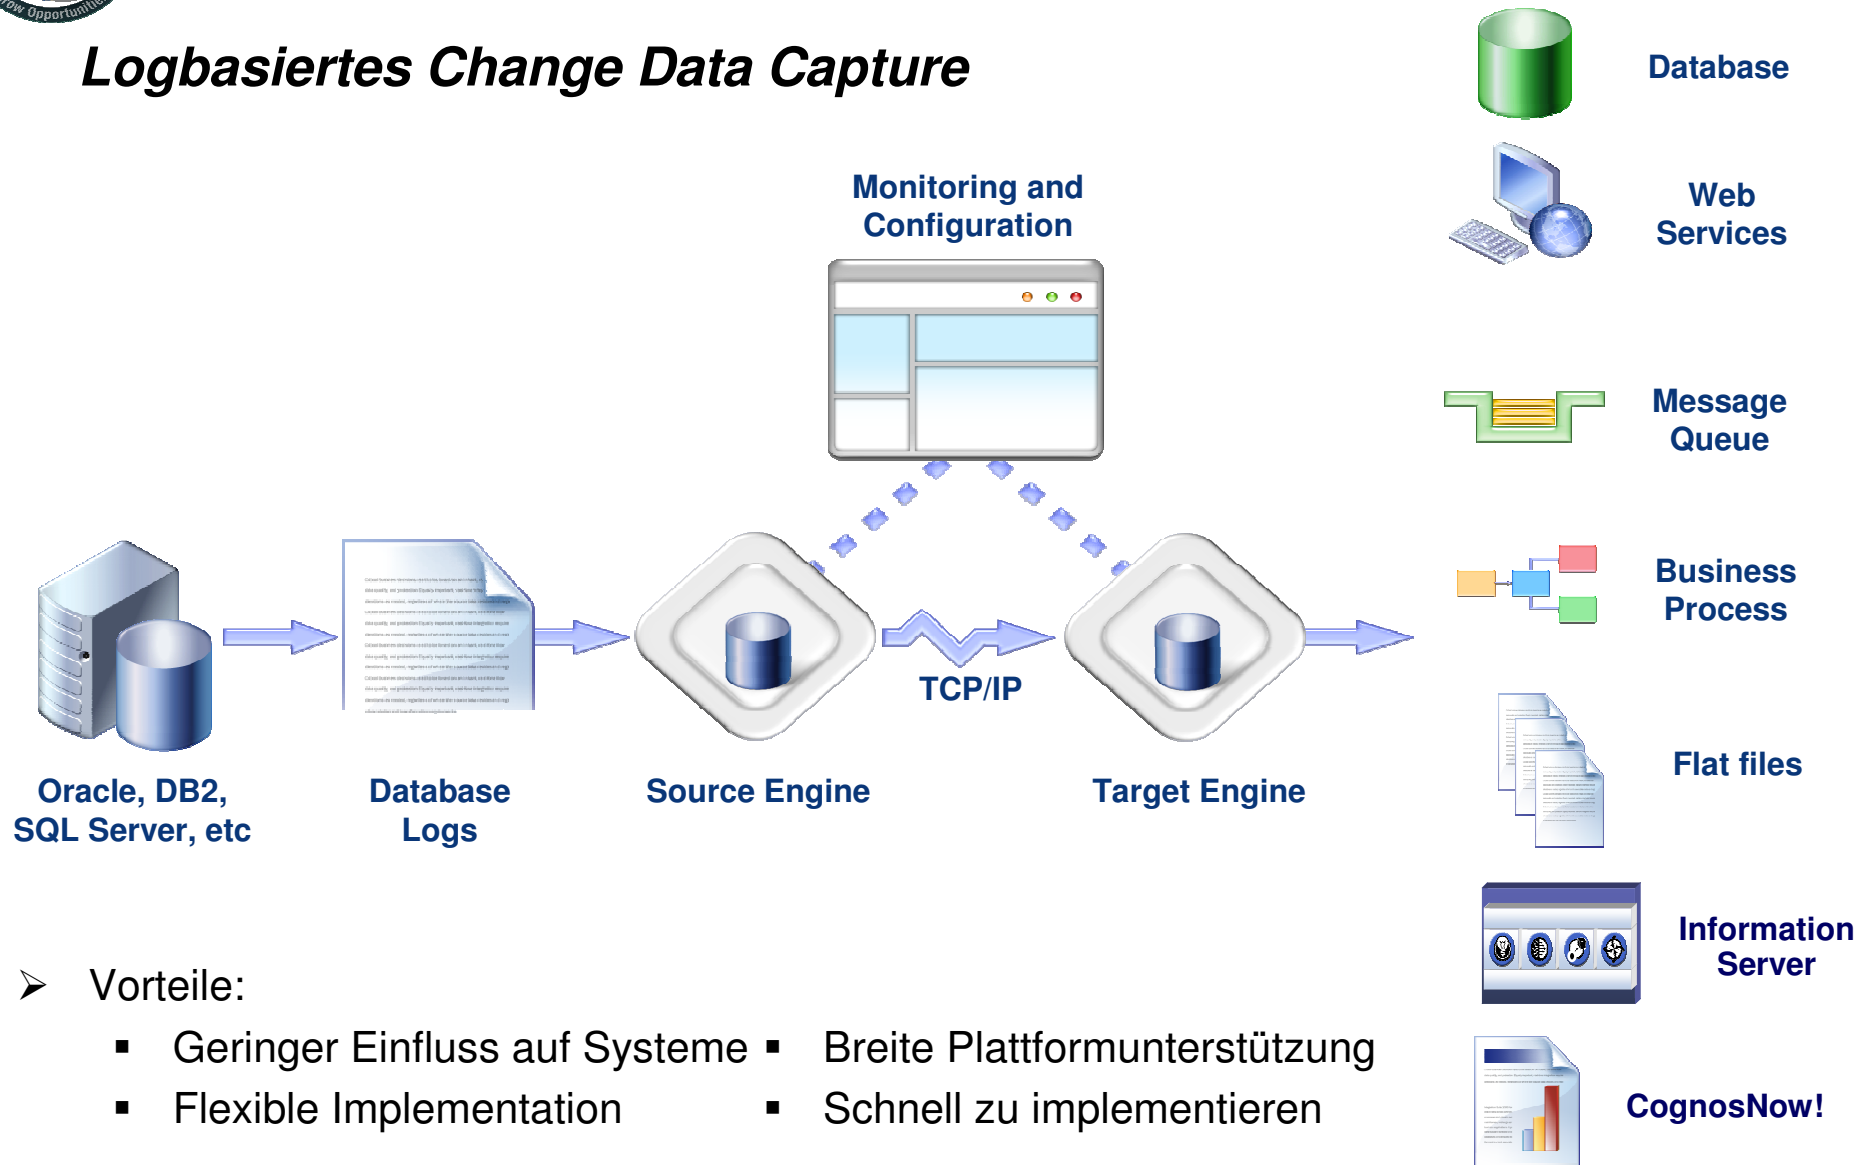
Logbasiertes Change Data Capture

Monitoring and Configuration

Oracle, DB2, SQL Server, etc

Database Logs

Source Engine

TCP/IP

Target Engine

Database

Web Services

Message Queue

Business Process

Flat files

Information Server

CognosNow!

➢ Vorteile:

▪ Geringer Einfluss auf Systeme
▪ Flexible Implementation

▪ Breite Plattformunterstützung
▪ Schnell zu implementieren